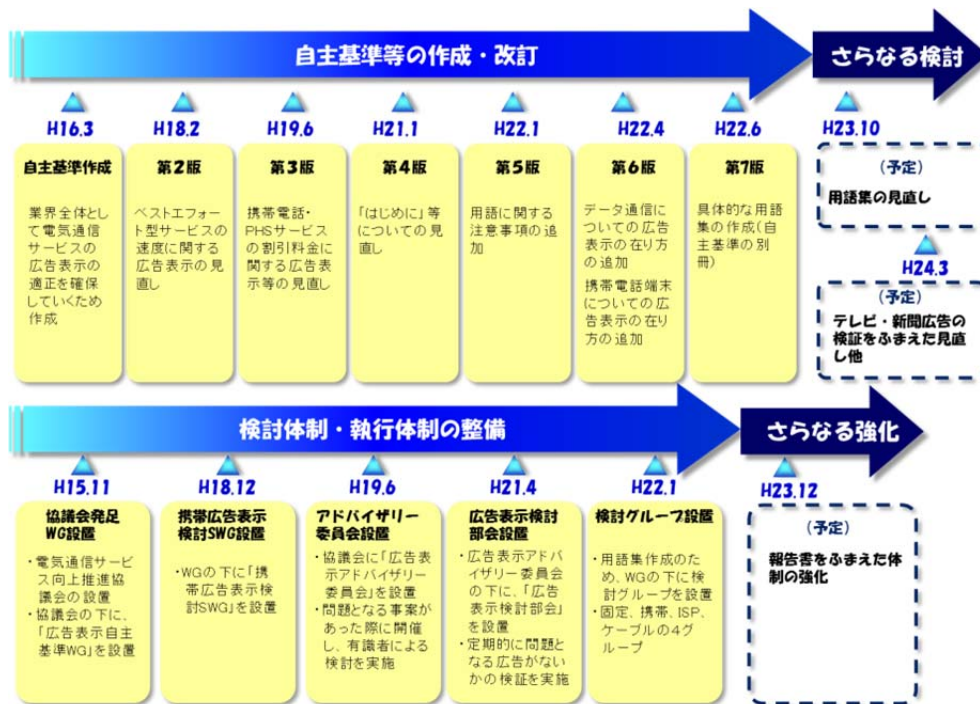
自主基準等の作成・改訂

さらなる検討

H16.3

自主基準作成

業界全体として電気通信サービスの広告表示の適正を確保していくため作成

H18.2

第2版

ベストエフォート型サービスの速度に関する広告表示の見直し

H19.6

第3版

携帯電話・PHSサービスの割引料金に関する広告表示等の見直し

H21.1

第4版

「はじめに」等についての見直し

H22.1

第5版

用語に関する注意事項の追加

H22.4

第6版

データ通信についての広告表示の在り方の追加

携帯電話端末についての広告表示の在り方の追加

H22.6

第7版

具体的な用語集の作成(自主基準の別冊)

H23.10

(予定)

用語集の見直し

H24.3

(予定)

テレビ・新聞広告の検証をふまえた見直し他

検討体制・執行体制の整備

さらなる強化

H15.11

協議会発足 WG設置

・電気通信サービス向上推進協議会の設置
・協議会の下に、「広告表示自主基準WG」を設置

H18.12

携帯広告表示検討SWG設置

・WGの下に「携帯広告表示検討SWG」を設置

H19.6

アドバイザリー委員会設置

・協議会に「広告表示アドバイザリー委員会」を設置
・問題となる事案があった際に開催し、有識者による検討を実施

H21.4

広告表示検討部会設置

・広告表示アドバイザリー委員会の下に、「広告表示検討部会」を設置
・定期的に問題となる広告がないかの検証を実施

H22.1

検討グループ設置

・用語集作成のため、WGの下に検討グループを設置
・固定、携帯、ISP、ケーブルの4グループ

H23.12

(予定)

報告書をふまえた体制の強化